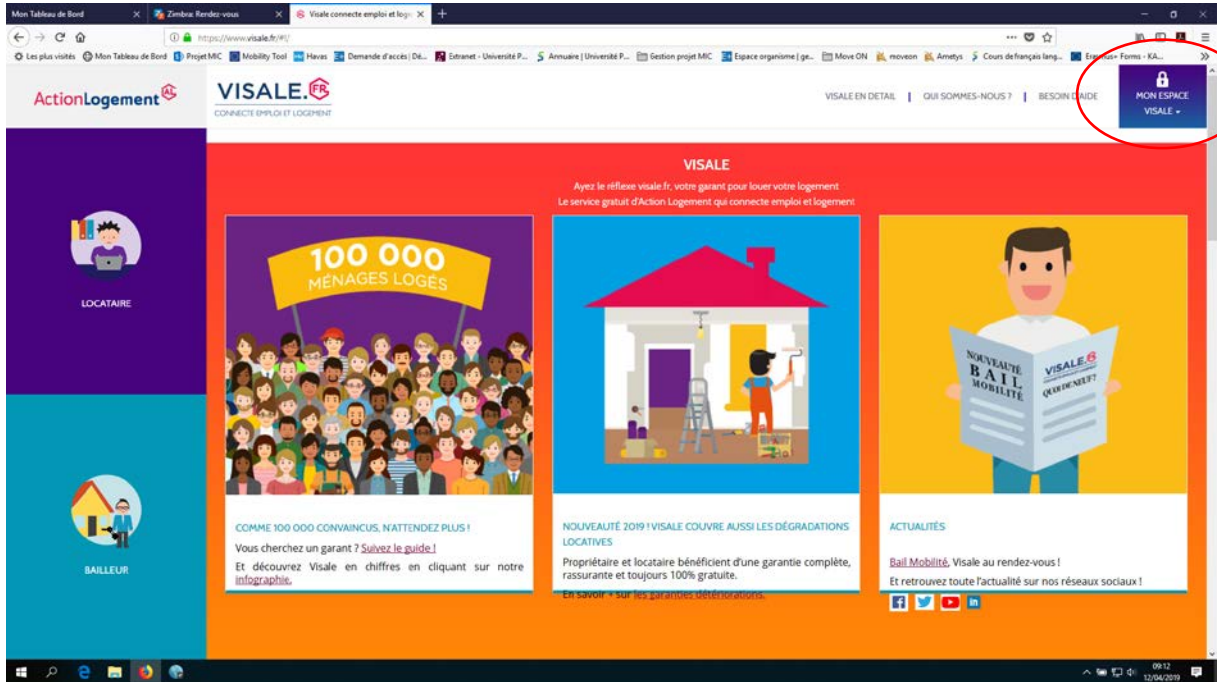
Mon Tableau de Bord × Zimbra: Rendez-vous × Visale connecte emploi et loge × +

https://www.visale.fr/#!/

Les plus visités Mon Tableau de Bord Projet MIC Mobility Tool Havas Demande d'accès | Dé... Extranet - Université P... Annuaire | Université P... Gestion projet MIC Espace organisme | ge... Move ON moveon Ametys Cours de français lang... Erasmus+ Forms - KA...

ActionLogement AL

VISALE.FR
CONNECTE EMPLOI ET LOGEMENT

VISALE EN DETAIL | QUI SOMMES-NOUS ? | BESOIN D'AIDE

MON ESPACE VISALE

LOCATAIRE

BAILLEUR

VISALE

Ayez le réflexe visale.fr, votre garant pour louer votre logement
Le service gratuit d'Action Logement qui connecte emploi et logement

100 000
MÉNAGES LOGÉS

NOUVEAUTÉ BAIL MOBILITÉ
VISALE.FR QUOI DE NEUF ?

COMME 100 000 CONVAINCUS, N'ATTENDEZ PLUS !

Vous cherchez un garant ? Suivez le guide !

Et découvrez Visale en chiffres en cliquant sur notre infographie.

NOUVEAUTÉ 2019 ! VISALE COUVRE AUSSI LES DÉGRADATIONS LOCATIVES

Propriétaire et locataire bénéficient d'une garantie complète, rassurante et toujours 100% gratuite.

En savoir + sur les garanties détériorations.

ACTUALITÉS

Bail Mobilité, Visale au rendez-vous !

Et retrouvez toute l'actualité sur nos réseaux sociaux !

09:12
12/04/2019